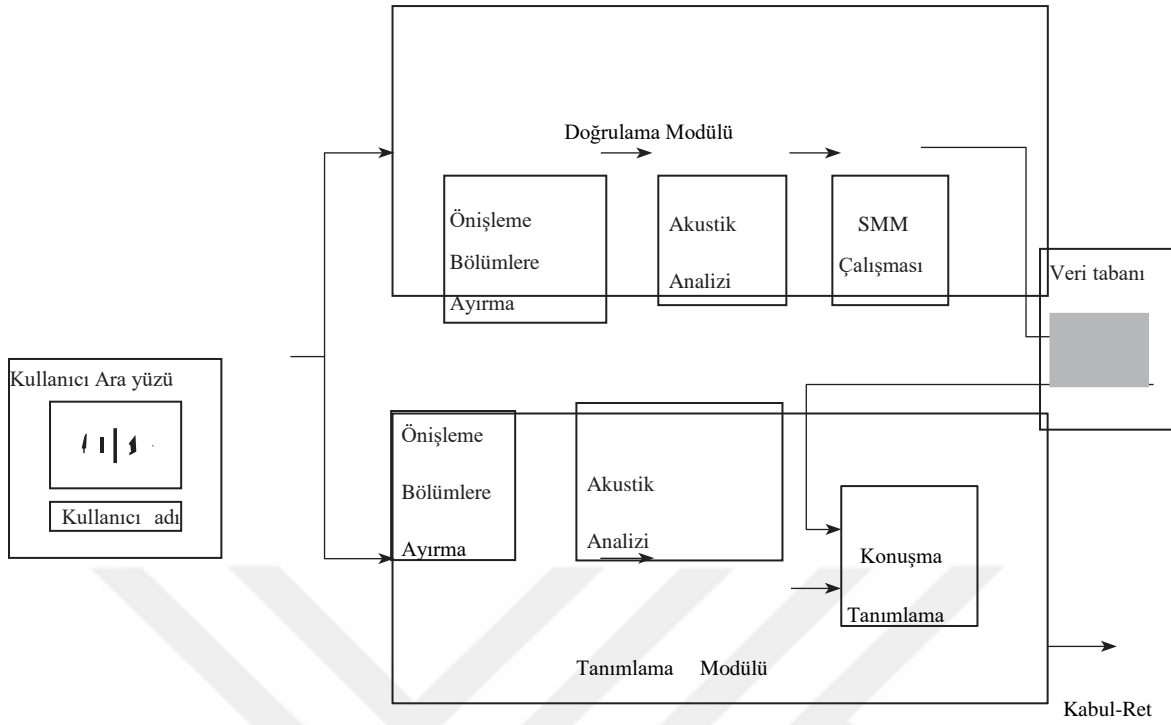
Doğrulama Modülü

Önişleme Bölümlere Ayırma

Akustik Analizi

SMM Çalışması

Veri tabanı

Kullanıcı Ara yüzü

Kullanıcı adı

Önişleme Bölümlere Ayırma

Akustik Analizi

Konuşma Tanımlama

Tanımlama Modülü

Kabul-Ret